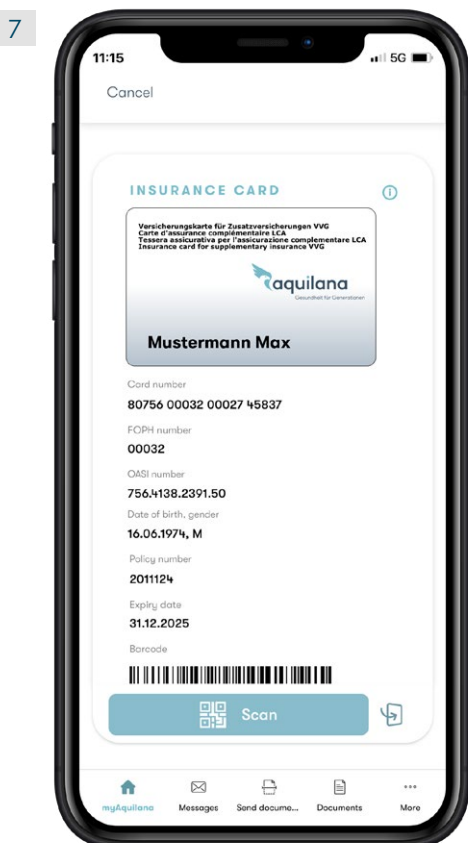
7

11:15

5G

Cancel

INSURANCE CARD

Versicherungskarte für Zusatzversicherungen VVG
Carte d'assurance complémentaire LCA
Tessera assicurativa per l'assicurazione complementare LCA
Insurance card for supplementary insurance VVG

aquilana
Gesundheit für Generationen

Mustermann Max

Card number
80756 00032 00027 45837

FOPH number
00032

OASI number
756.4138.2391.50

Date of birth, gender
16.06.1974, M

Policy number
2011124

Expiry date
31.12.2025

Barcode

Scan

myAquilana
Messages
Send docume...
Documents
More